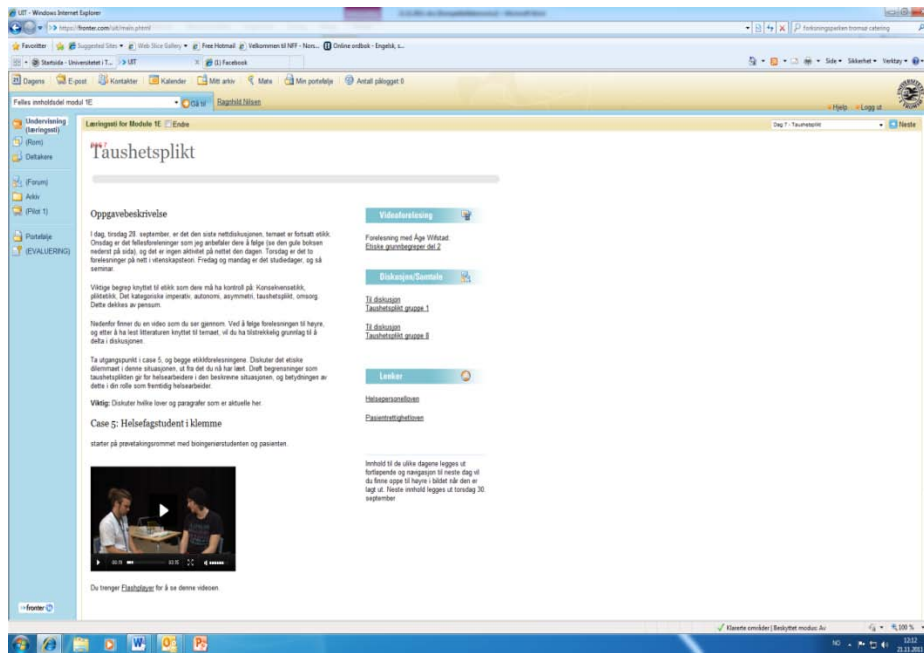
UiT - Windows Internet Explorer

https://fronter.com/uit/main.phtml

forskningsparken tromsø catering

Favoritter | Suggested Sites ▾ | Web Slice Gallery ▾ | Free Hotmail | Velkommen til NFF - Nors... | Online ordbok - Engelsk, s...

Startsida - Universitetet i T... | UiT | (1) Facebook

Side ▾ Sikkerhet ▾ Verktøy ▾

Dagens | E-post | Kontakter | Kalender | Mitt arkiv | Møte | Min portefølje | Antall pålogget 0

Felles innholdsdel modul 1E | Gå til | Ragnhild Nilsen

Hjelp | Logg ut

Undervisning (læringssti)
(Rom)
Deltakere
(Forum)
Arkiv
(Pilot 1)
Portefølje
(EVALUERING)

Læringssti for Module 1E | Endre

Dag 7 - Taushetsplikt | Neste

Taushetsplikt

Oppgavebeskrivelse

I dag, torsdag 29. september, er det den siste nettdiskusjonen, temaet er fortsatt etikk. Onsdag er det fellesforelesninger som jeg anbefaler dere å følge (se den gule boksen nederst på sida), og det er ingen aktivitet på nettet den dagen. Torsdag er det to forelesninger på nett i vitenskapsteori. Fredag og mandag er det studiedager, og så seminar.

Viktige begrep knyttet til etikk som dere må ha kontroll på: Konsekvensetikk, pliktetikk, Det kategoriske imperativ, autonomi, asymmetri, taushetsplikt, omsorg. Dette dekkes av pensum.

Nedenfor finner du en video som du ser gjennom. Ved å følge forelesningen til høyre, og etter å ha lest litteraturen knyttet til temaet, vil du ha tilstrekkelig grunnlag til å delta i diskusjonen.

Ta utgangspunkt i case 5, og begge etikkforelesningene. Diskuter det etiske dilemmaet i denne situasjonen, ut fra det du nå har lært. Drøft begrensninger som taushetsplikten gir for helsearbeidere i den beskrevne situasjonen, og betydningen av dette i din rolle som fremtidig helsearbeider.

Viktig: Diskuter hvilke lover og paragrafer som er aktuelle her.

Case 5: Helsefagstudent i klemme

starter på prøvetakingsrommet med bioingeniørstudenten og pasienten.

00:15 | 02:55

Du trenger Flashplayer for å se denne videoen.

Videoforelesning

Forelesning med Åge Wifstad:
Etiske grunnbegreper del 2

Diskusjon/Samtale

Til diskusjon
Taushetsplikt gruppe 1

Til diskusjon
Taushetsplikt gruppe II

Lenker

Helsepersonelloven

Pasientrettighetsloven

Innhold til de ulike dagene legges ut fortløpende og navigasjon til neste dag vil du finne oppe til høyre i bildet når den er lagt ut. Neste innhold legges ut torsdag 30. september

fronter

Klarerte områder | Beskyttet modus: Av | 100 %

NO | 12:12 | 25.11.2011